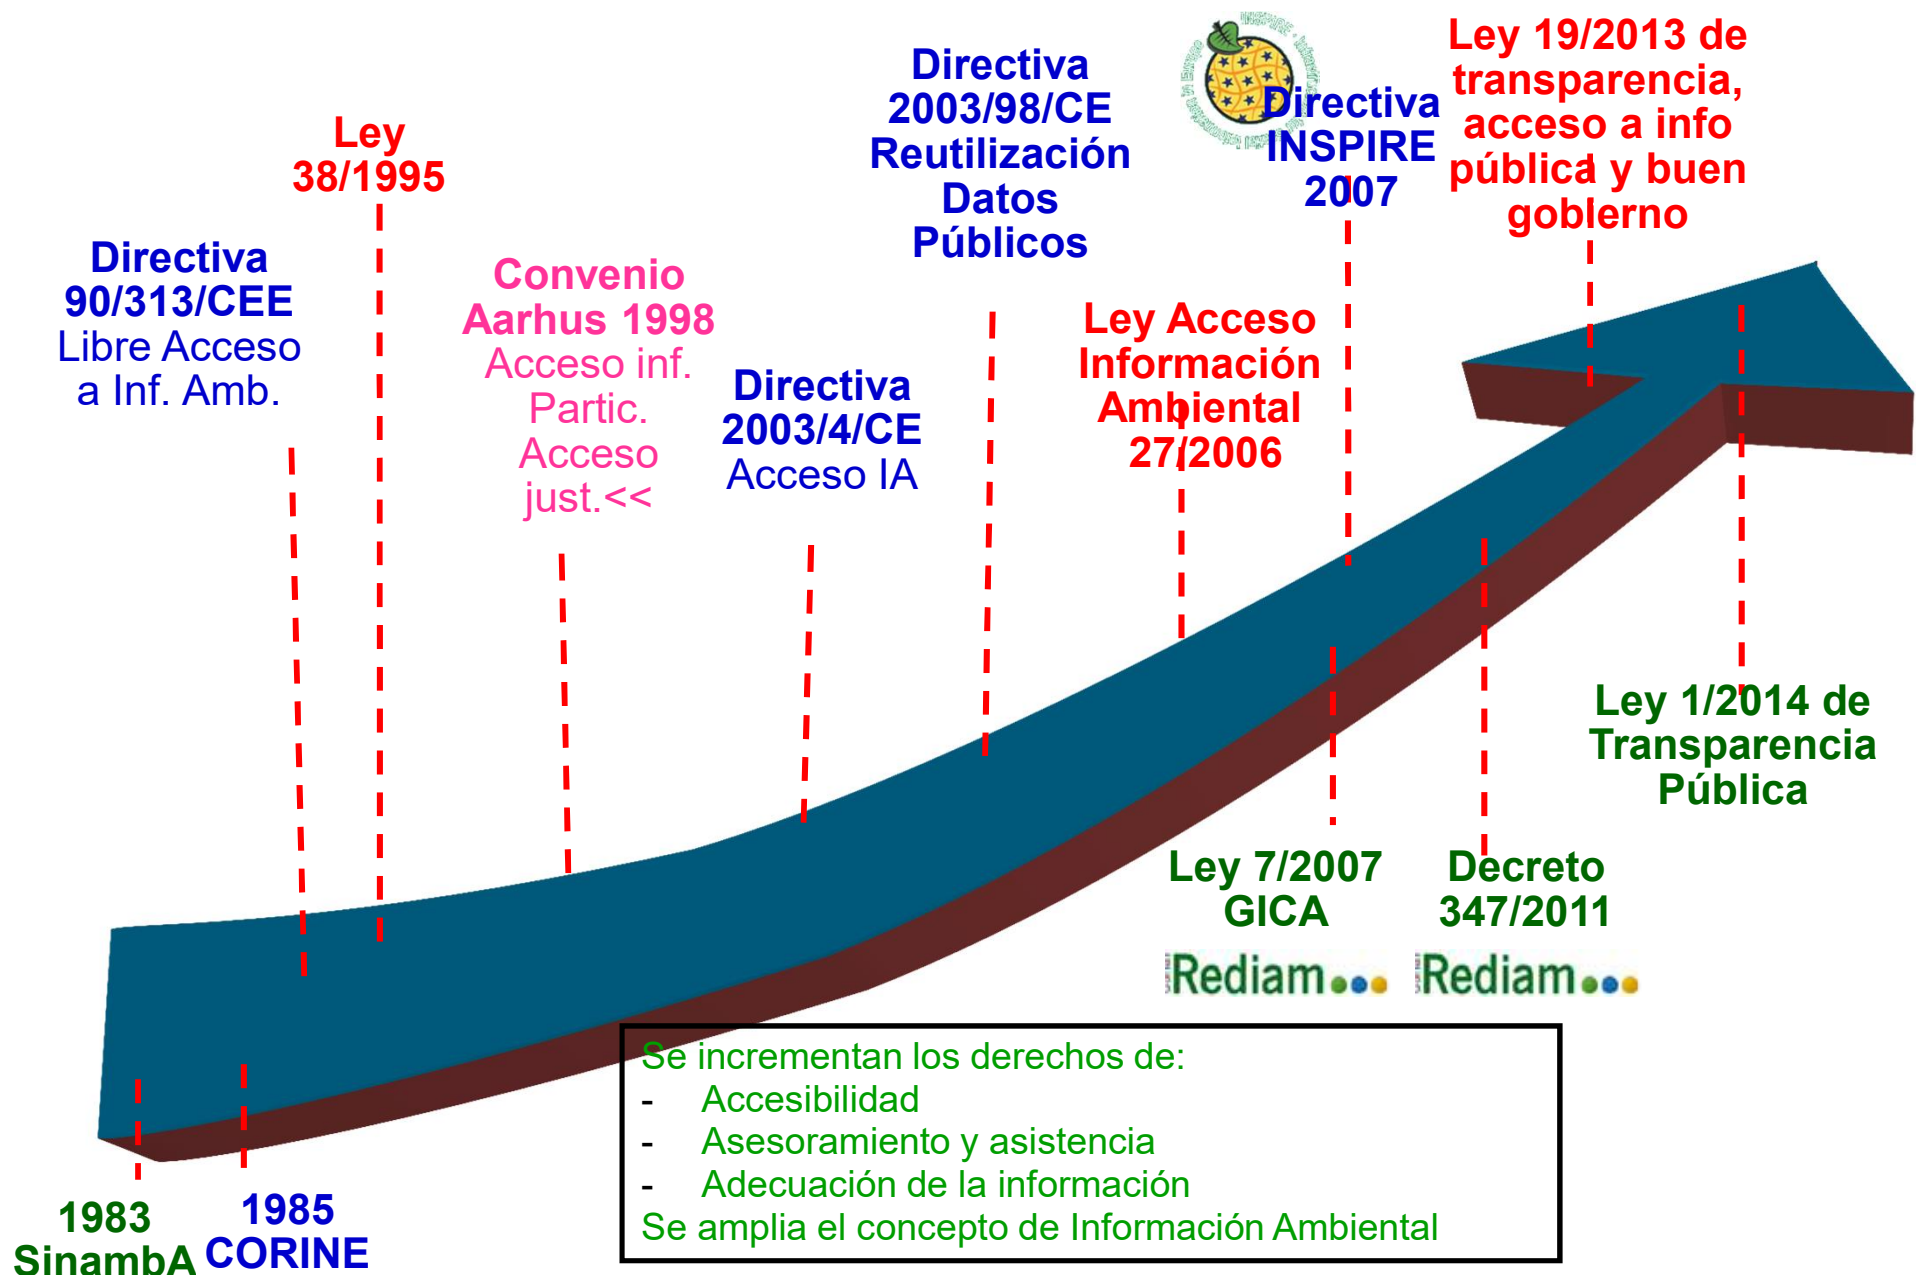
Directiva 90/313/CEE
Libre Acceso a Inf. Amb.

Ley 38/1995

Convenio Aarhus 1998
Acceso inf. Partic. Acceso just.<<

Directiva 2003/4/CE
Acceso IA

Directiva 2003/98/CE
Reutilización Datos Públicos

Ley Acceso Información Ambiental 27/2006

Directiva INSPIRE 2007

Ley 19/2013 de transparencia, acceso a info pública y buen gobierno

Ley 1/2014 de Transparencia Pública

Ley 7/2007 GICA

Rediam

Decreto 347/2011

Rediam

1983 SinambA

1985 CORINE

Se incrementan los derechos de:
- Accesibilidad
- Asesoramiento y asistencia
- Adecuación de la información
Se amplia el concepto de Información Ambiental